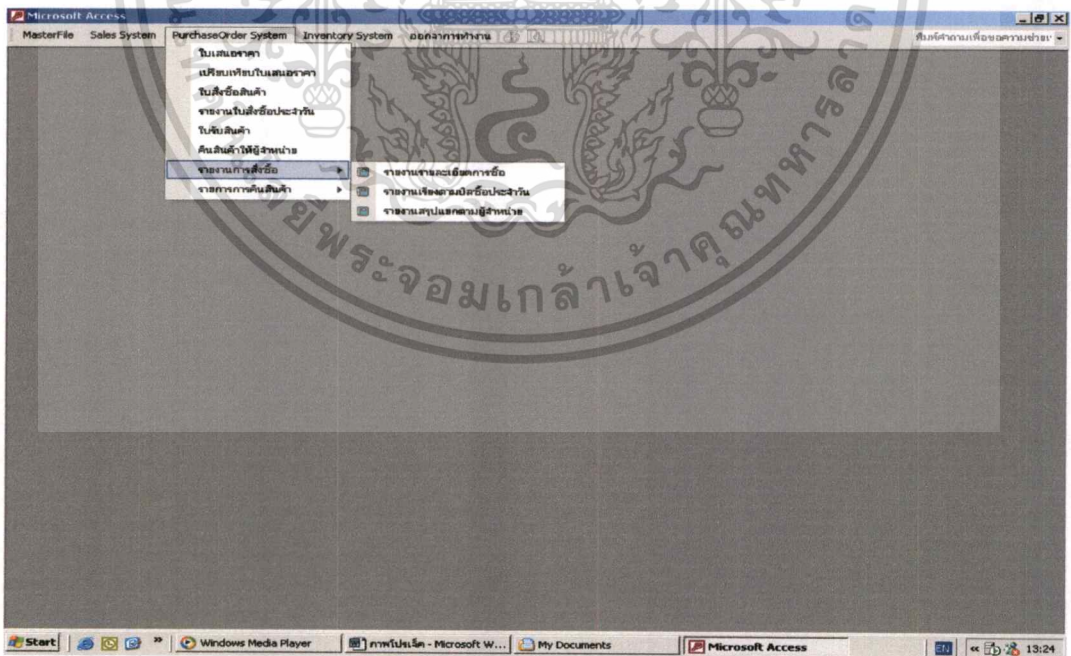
Microsoft Access

MasterFile Sales System PurchaseOrder System Inventory System ออกจากการทำงาน

พิมพ์คำถามเพื่อขอความช่วยเหลือ

ใบเสนอราคา
เปรียบเทียบใบเสนอราคา
ใบสั่งซื้อสินค้า
รายงานใบสั่งซื้อประจำวัน
ใบรับสินค้า
คืนสินค้าให้ผู้จำหน่าย
รายงานการสั่งซื้อ
รายการการคืนสินค้า

รายงานรายละเอียดการซื้อ
รายงานเรียงตามบิลซื้อประจำวัน
รายงานสรุปแยกตามผู้จำหน่าย

พระจอมเกล้าเจ้าคุณทหาร

Start Windows Media Player ภาพโปรเจ็ค - Microsoft W... My Documents Microsoft Access EN 13:24